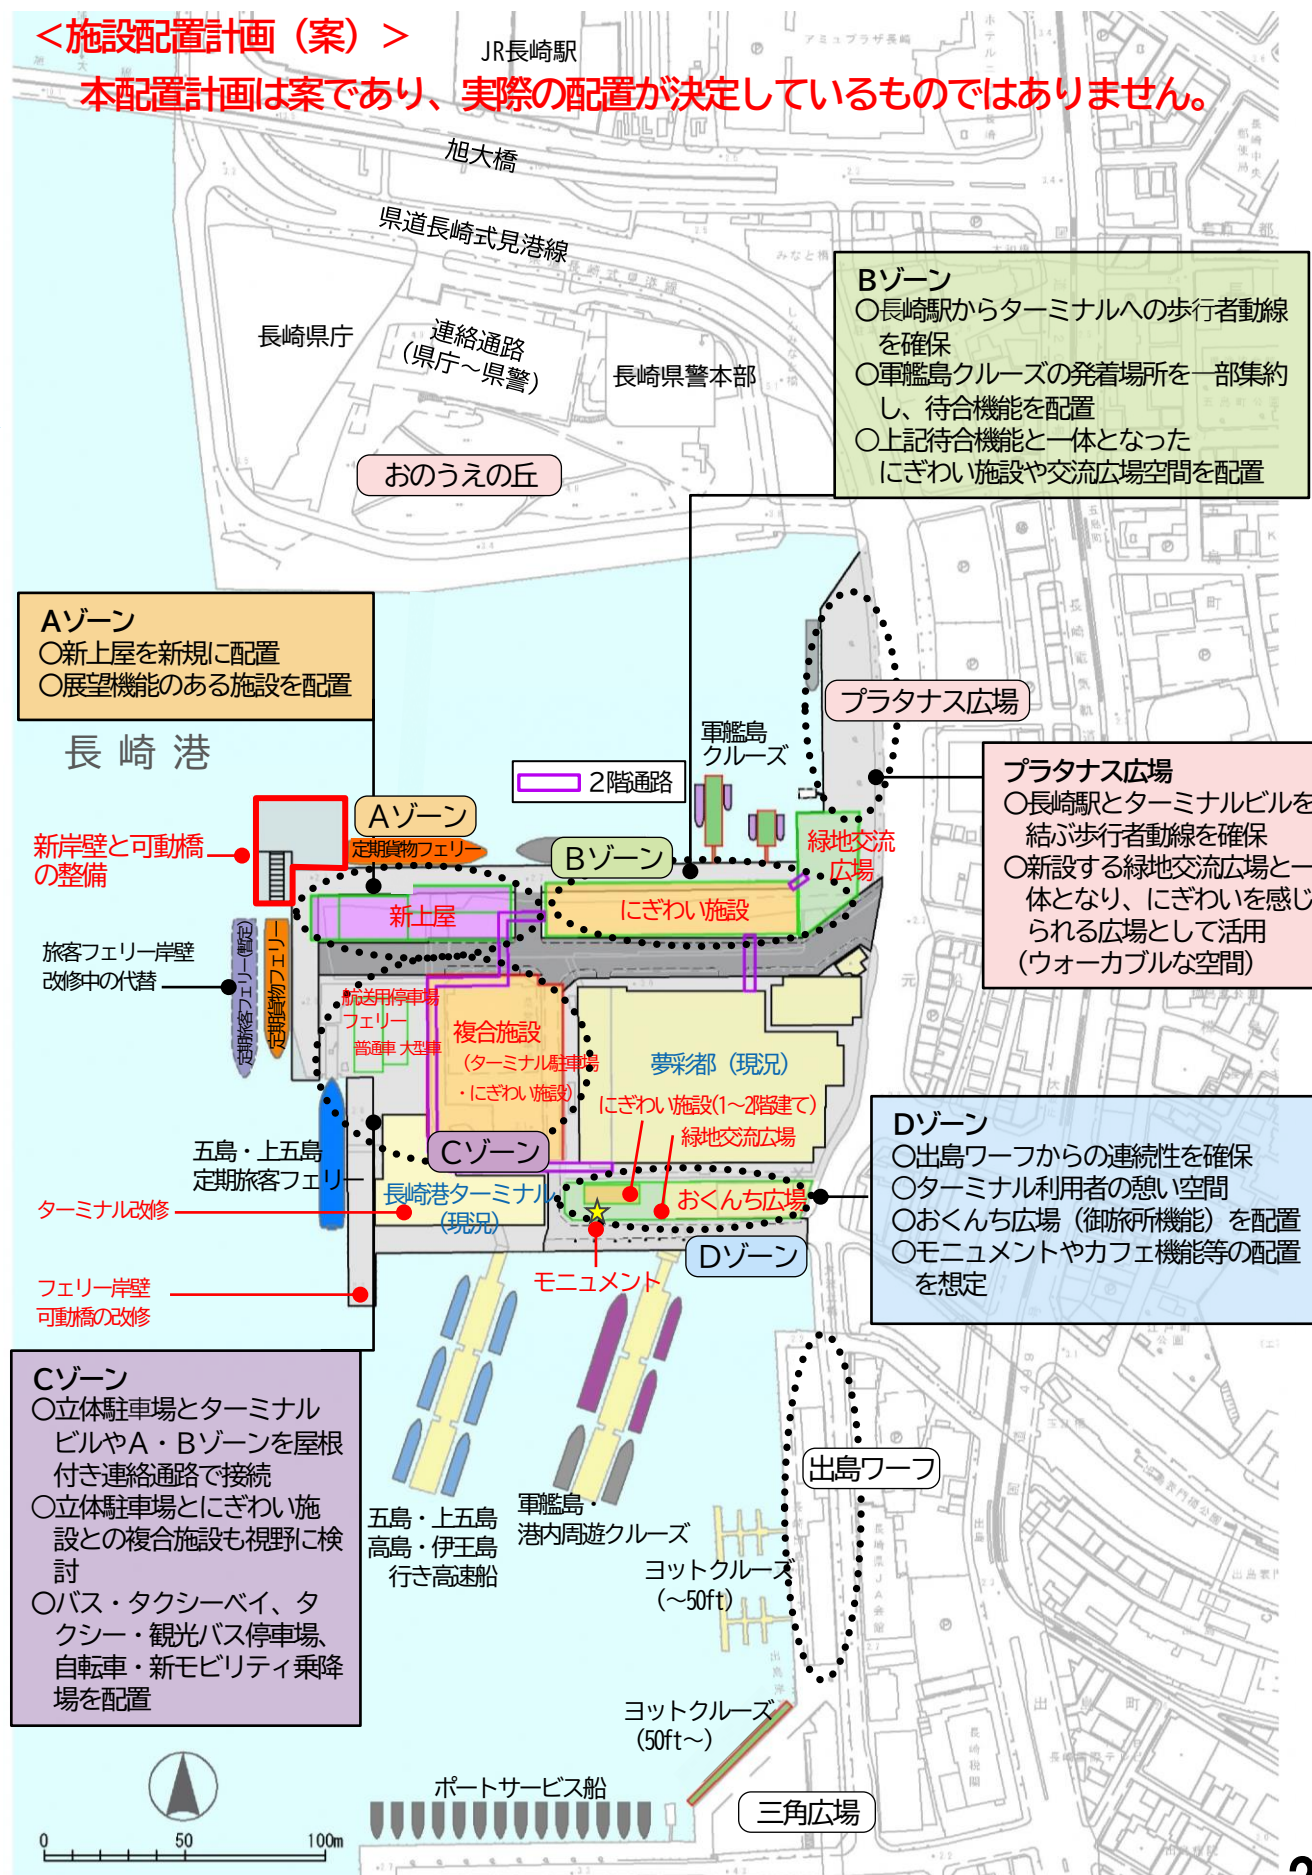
＜施設配置計画（案）＞
本配置計画は案であり、実際の配置が決定しているものではありません。

JR長崎駅
旭大橋
県道長崎式見港線
長崎県庁
連絡通路
（県庁～県警）
長崎県警本部
おのうえの丘

Bゾーン
○長崎駅からターミナルへの歩行者動線を確保
○軍艦島クルーズの発着場所を一部集約し、待合機能を配置
○上記待合機能と一体となったにぎわい施設や交流広場空間を配置

Aゾーン
○新上屋を新規に配置
○展望機能のある施設を配置

長崎港

プラタナス広場

プラタナス広場
○長崎駅とターミナルビルを結ぶ歩行者動線を確保
○新設する緑地交流広場と一体となり、にぎわいを感じられる広場として活用
（ウォーカブルな空間）

軍艦島
クルーズ
2階通路
Aゾーン
定期貨物フェリー
Bゾーン
緑地交流
広場
新岸壁と可動橋の整備
新上屋
にぎわい施設
旅客フェリー岸壁改修中の代替
定期旅客フェリー（暫定）
定期貨物フェリー
航送用停車場
フェリー
普通車 大型車
複合施設
（ターミナル駐車場
・にぎわい施設）
夢彩都（現況）
にぎわい施設(1～2階建て)
緑地交流広場
五島・上五島
定期旅客フェリー
Cゾーン
長崎港ターミナル
（現況）
おくんち広場
ターミナル改修
モニュメント
Dゾーン
フェリー岸壁
可動橋の改修

Dゾーン
○出島ワーフからの連続性を確保
○ターミナル利用者の憩い空間
○おくんち広場（御旅所機能）を配置
○モニュメントやカフェ機能等の配置を想定

Cゾーン
○立体駐車場とターミナルビルやA・Bゾーンを屋根付き連絡通路で接続
○立体駐車場とにぎわい施設との複合施設も視野に検討
○バス・タクシーベイ、タクシー・観光バス停車場、自転車・新モビリティ乗降場を配置

五島・上五島
高島・伊王島
行き高速船
軍艦島・
港内周遊クルーズ
出島ワーフ
ヨットクルーズ
（～50ft）
ヨットクルーズ
（50ft～）
ポートサービス船
三角広場
0 50 100m
2